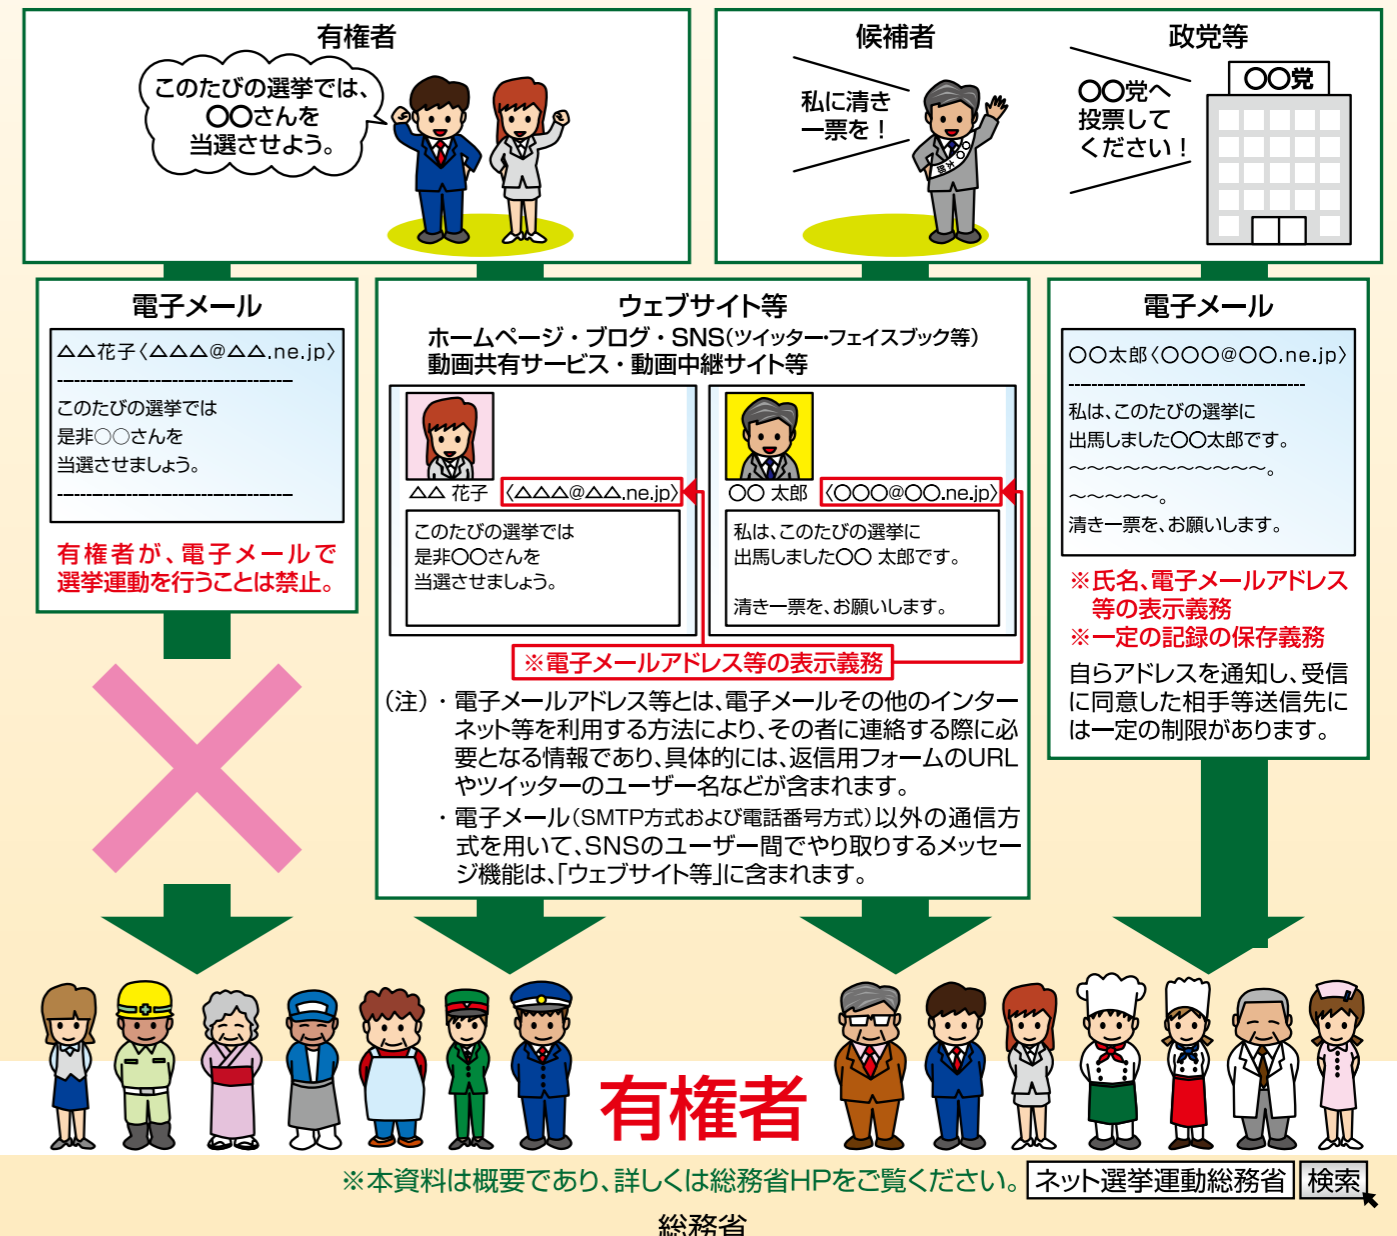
有権者

このたびの選挙では、〇〇さんを当選させよう。

候補者

私に清き一票を！

政党等

〇〇党へ投票してください！

〇〇党

電子メール

△△花子〈△△△@△△.ne.jp〉

このたびの選挙では
是非〇〇さんを
当選させましょう。

有権者が、電子メールで選挙運動を行うことは禁止。

ウェブサイト等

ホームページ・ブログ・SNS(ツイッター・フェイスブック等)
動画共有サービス・動画中継サイト等

△△ 花子 〈△△△@△△.ne.jp〉

このたびの選挙では
是非〇〇さんを
当選させましょう。

〇〇 太郎 〈〇〇〇@〇〇.ne.jp〉

私は、このたびの選挙に
出馬しました〇〇 太郎です。

清き一票を、お願いします。

※電子メールアドレス等の表示義務

（注）・電子メールアドレス等とは、電子メールその他のインターネット等を利用する方法により、その者に連絡する際に必要となる情報であり、具体的には、返信用フォームのURLやツイッターのユーザー名などが含まれます。
・電子メール(SMTP方式および電話番号方式)以外の通信方式を用いて、SNSのユーザー間でやり取りするメッセージ機能は、「ウェブサイト等」に含まれます。

電子メール

〇〇太郎〈〇〇〇@〇〇.ne.jp〉

私は、このたびの選挙に
出馬しました〇〇太郎です。
〜〜〜〜〜〜〜〜〜〜〜〜〜。
〜〜〜〜〜。
清き一票を、お願いします。

※氏名、電子メールアドレス等の表示義務
※一定の記録の保存義務

自らアドレスを通知し、受信に同意した相手等送信先には一定の制限があります。

有権者

※本資料は概要であり、詳しくは総務省HPをご覧ください。 ネット選挙運動総務省 検索

総務省